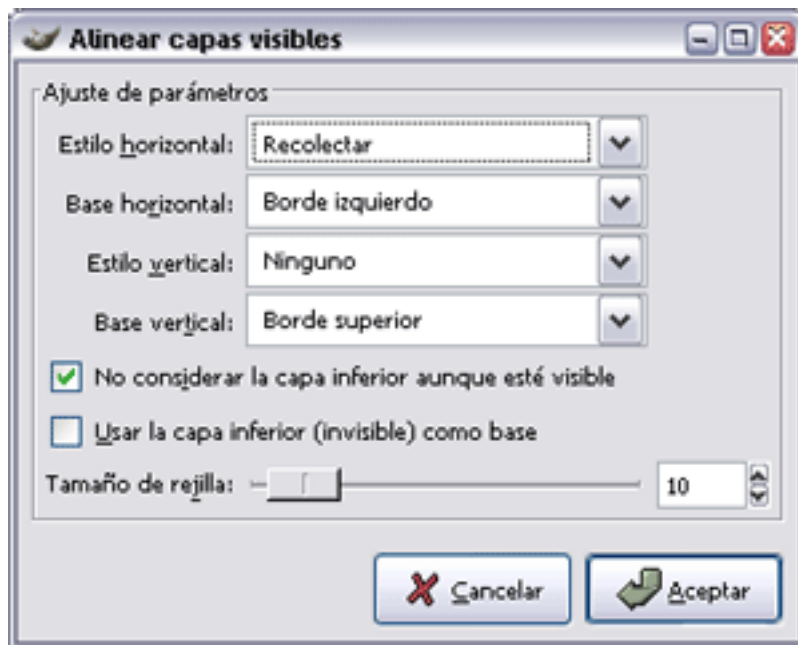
Alinear capas visibles

Ajuste de parámetros

Estilo horizontal: Recolectar

Base horizontal: Borde izquierdo

Estilo vertical: Ninguno

Base vertical: Borde superior

No considerar la capa inferior aunque esté visible

Usar la capa inferior (invisible) como base

Tamaño de rejilla: 10

Cancelar

Aceptar